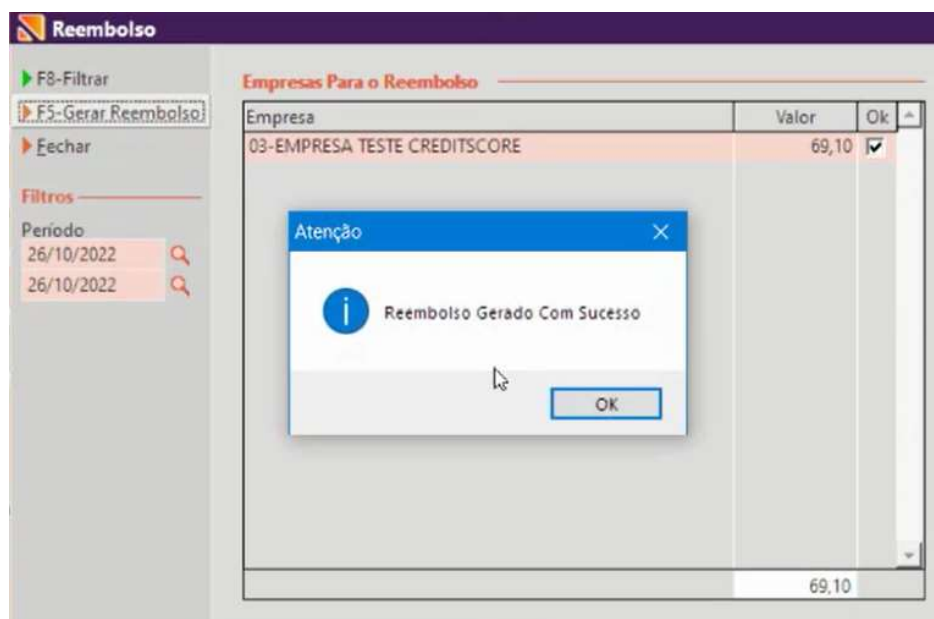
Reembolso

F8-Filtrar
F5-Gerar Reembolso
Fechar

Filtros
Período
26/10/2022
26/10/2022

Empresas Para o Reembolso

| Empresa | Valor | Ok |
|---|---|---|
| 03-EMPRESA TESTE CREDITSCORE | 69,10 | ☑ |
| | 69,10 | |

Atenção
Reembolso Gerado Com Sucesso
OK